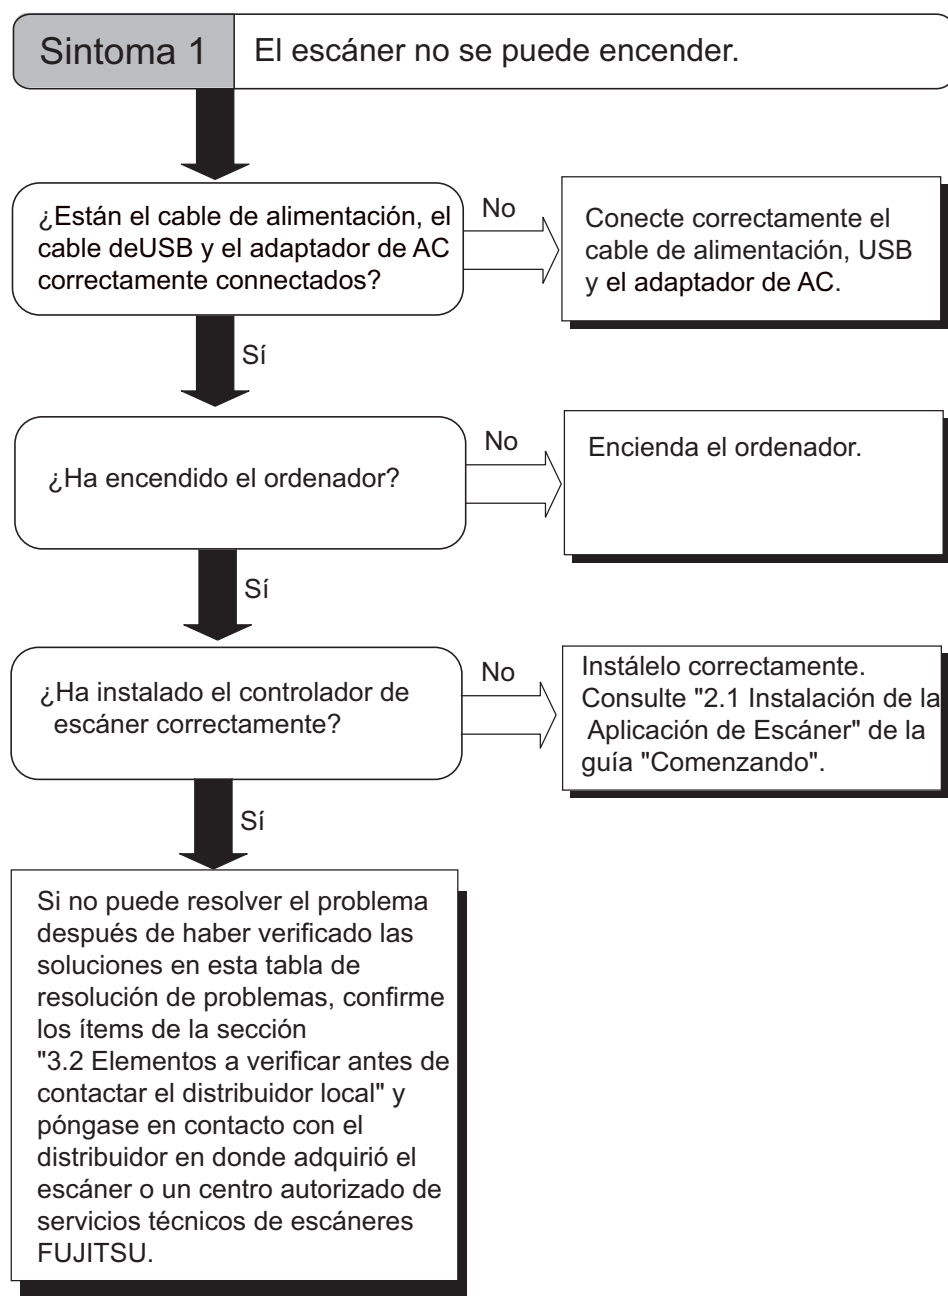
Sintoma 1

El escáner no se puede encender.

¿Están el cable de alimentación, el cable deUSB y el adaptador de AC correctamente connectados?

No

Conecte correctamente el cable de alimentación, USB y el adaptador de AC.

Sí

¿Ha encendido el ordenador?

No

Encienda el ordenador.

Sí

¿Ha instalado el controlador de escáner correctamente?

No

Instálelo correctamente. Consulte "2.1 Instalación de la Aplicación de Escáner" de la guía "Comenzando".

Sí

Si no puede resolver el problema después de haber verificado las soluciones en esta tabla de resolución de problemas, confirme los ítems de la sección "3.2 Elementos a verificar antes de contactar el distribuidor local" y póngase en contacto con el distribuidor en donde adquirió el escáner o un centro autorizado de servicios técnicos de escáneres FUJITSU.